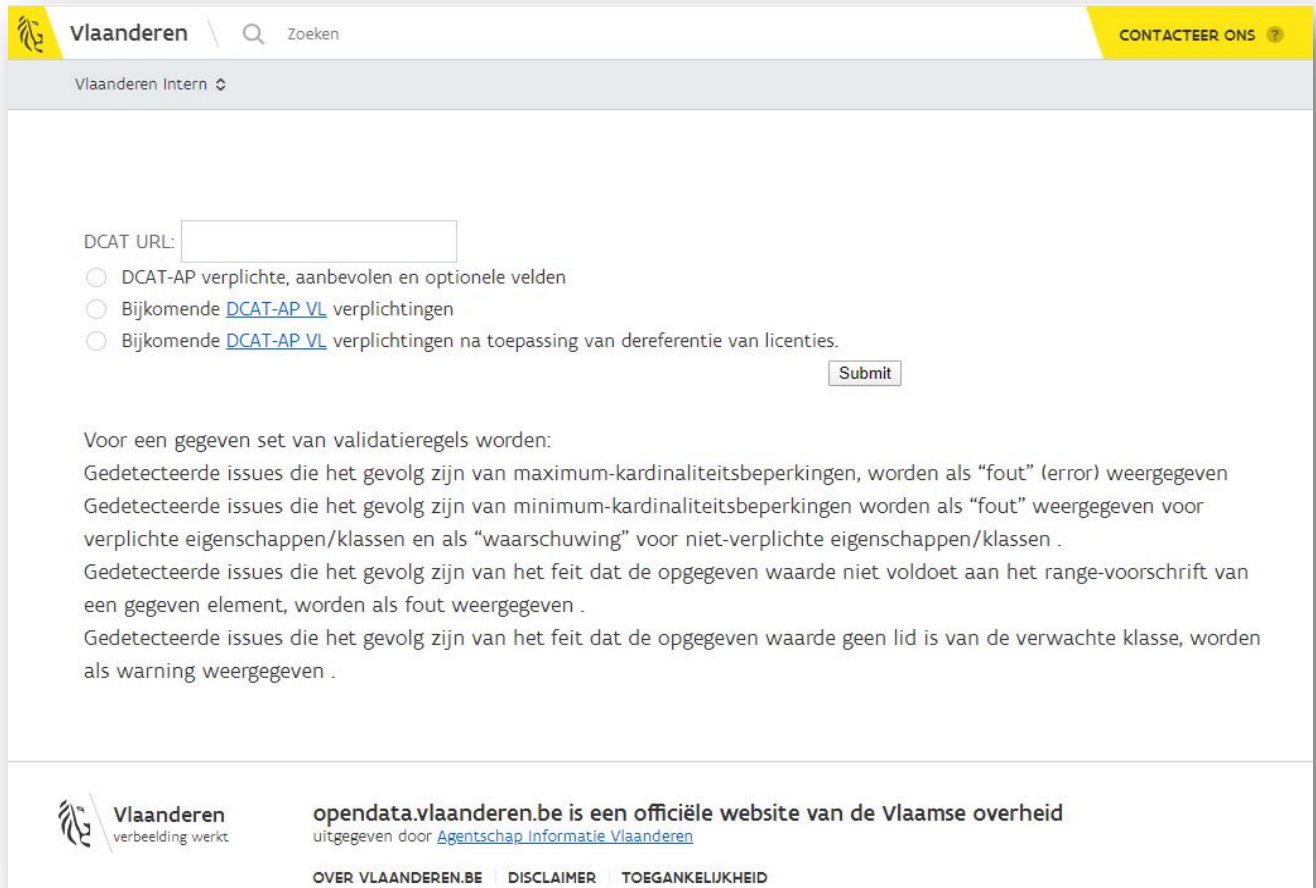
Vlaanderen Zoeken

CONTACTEER ONS ?

Vlaanderen Intern

DCAT URL:

DCAT-AP verplichte, aanbevolen en optionele velden

Bijkomende DCAT-AP VL verplichtingen

Bijkomende DCAT-AP VL verplichtingen na toepassing van dereferentie van licenties.

Submit

Voor een gegeven set van validatieregels worden:
Gedetecteerde issues die het gevolg zijn van maximum-kardinaliteitsbeperkingen, worden als “fout” (error) weergegeven
Gedetecteerde issues die het gevolg zijn van minimum-kardinaliteitsbeperkingen worden als “fout” weergegeven voor verplichte eigenschappen/klassen en als “waarschuwing” voor niet-verplichte eigenschappen/klassen .
Gedetecteerde issues die het gevolg zijn van het feit dat de opgegeven waarde niet voldoet aan het range-voorschrift van een gegeven element, worden als fout weergegeven .
Gedetecteerde issues die het gevolg zijn van het feit dat de opgegeven waarde geen lid is van de verwachte klasse, worden als warning weergegeven .

Vlaanderen
verbeelding werkt

opendata.vlaanderen.be is een officiële website van de Vlaamse overheid
uitgegeven door Agentschap Informatie Vlaanderen

OVER VLAANDEREN.BE | DISCLAIMER | TOEGANKELIJKHEID